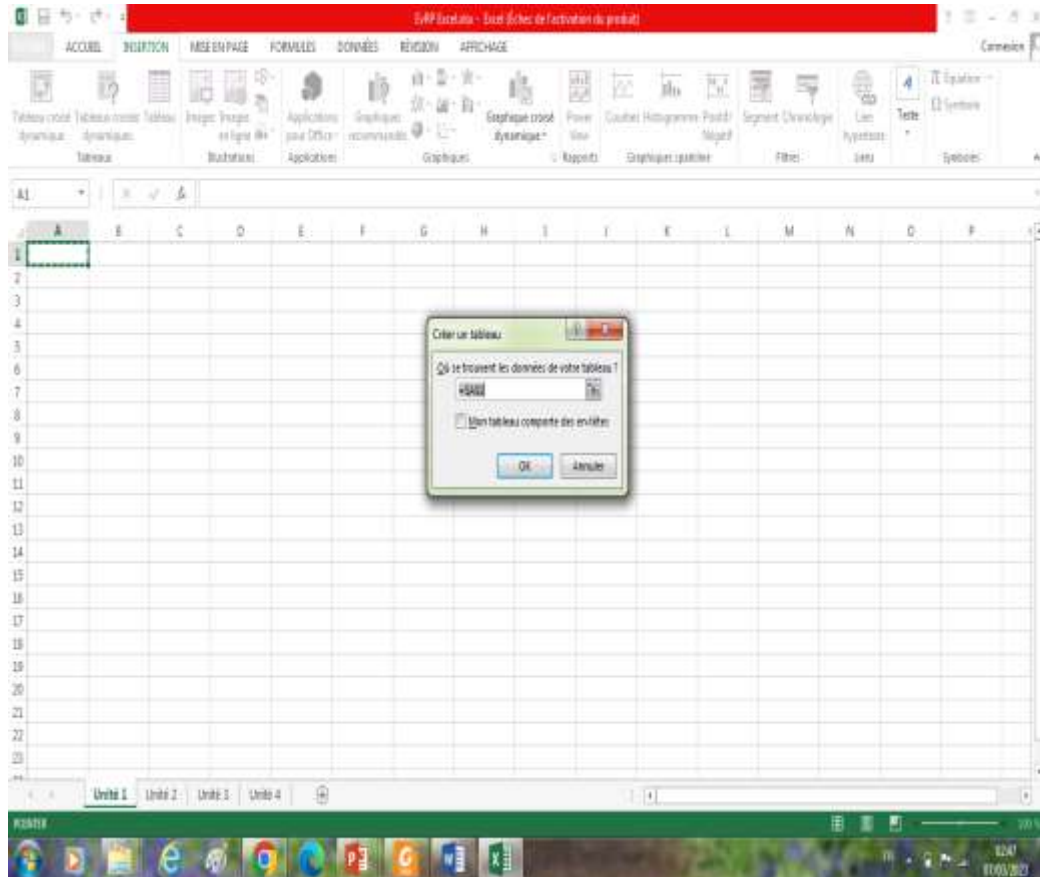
EvRP Excel.xlsx - Excel (Échec de l'activation du produit)

FICHIER ACCUEIL INSERTION MISE EN PAGE FORMULES DONNÉES RÉVISION AFFICHAGE Connexion

Tableau croisé dynamique Tableaux croisés dynamiques Tableau Images Images en ligne Applications pour Office Graphiques recommandés Graphique croisé dynamique Power View Courbes Histogramme Positif Négatif Segment Chronologie Lien hypertexte Texte Équation Symbole

Tableaux Illustrations Applications Graphiques Rapports Graphiques sparkline Filtres Liens Symboles

A1

A B C D E F G H I J K L M N O P

1 2 3 4 5 6 7 8 9 10 11 12 13 14 15 16 17 18 19 20 21 22 23

Créer un tableau

Où se trouvent les données de votre tableau ?

=$A$1

Mon tableau comporte des en-têtes

OK Annuler

Unité 1 Unité 2 Unité 3 Unité 4

POINTER

02:47
07/03/2023